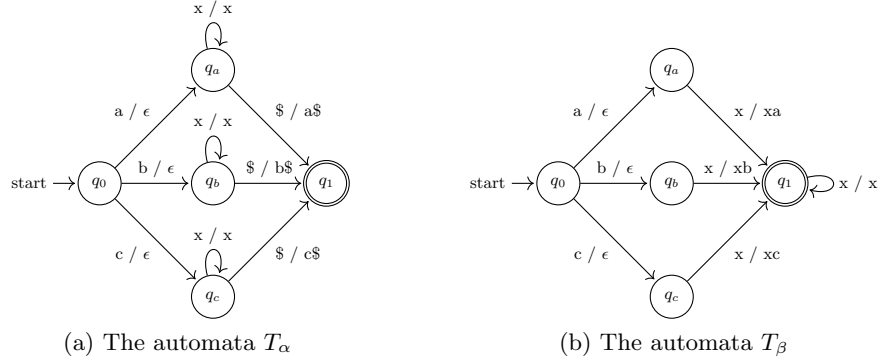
x / x

$q_a$

a / $\epsilon$

\$ / a\$

x / x

start $\rightarrow$ $q_0$

b / $\epsilon$

$q_b$

\$ / b\$

$q_1$

c / $\epsilon$

x / x

\$ / c\$

$q_c$

(a) The automata $T_\alpha$

$q_a$

a / $\epsilon$

x / xa

start $\rightarrow$ $q_0$

b / $\epsilon$

$q_b$

x / xb

$q_1$

x / x

c / $\epsilon$

x / xc

$q_c$

(b) The automata $T_\beta$